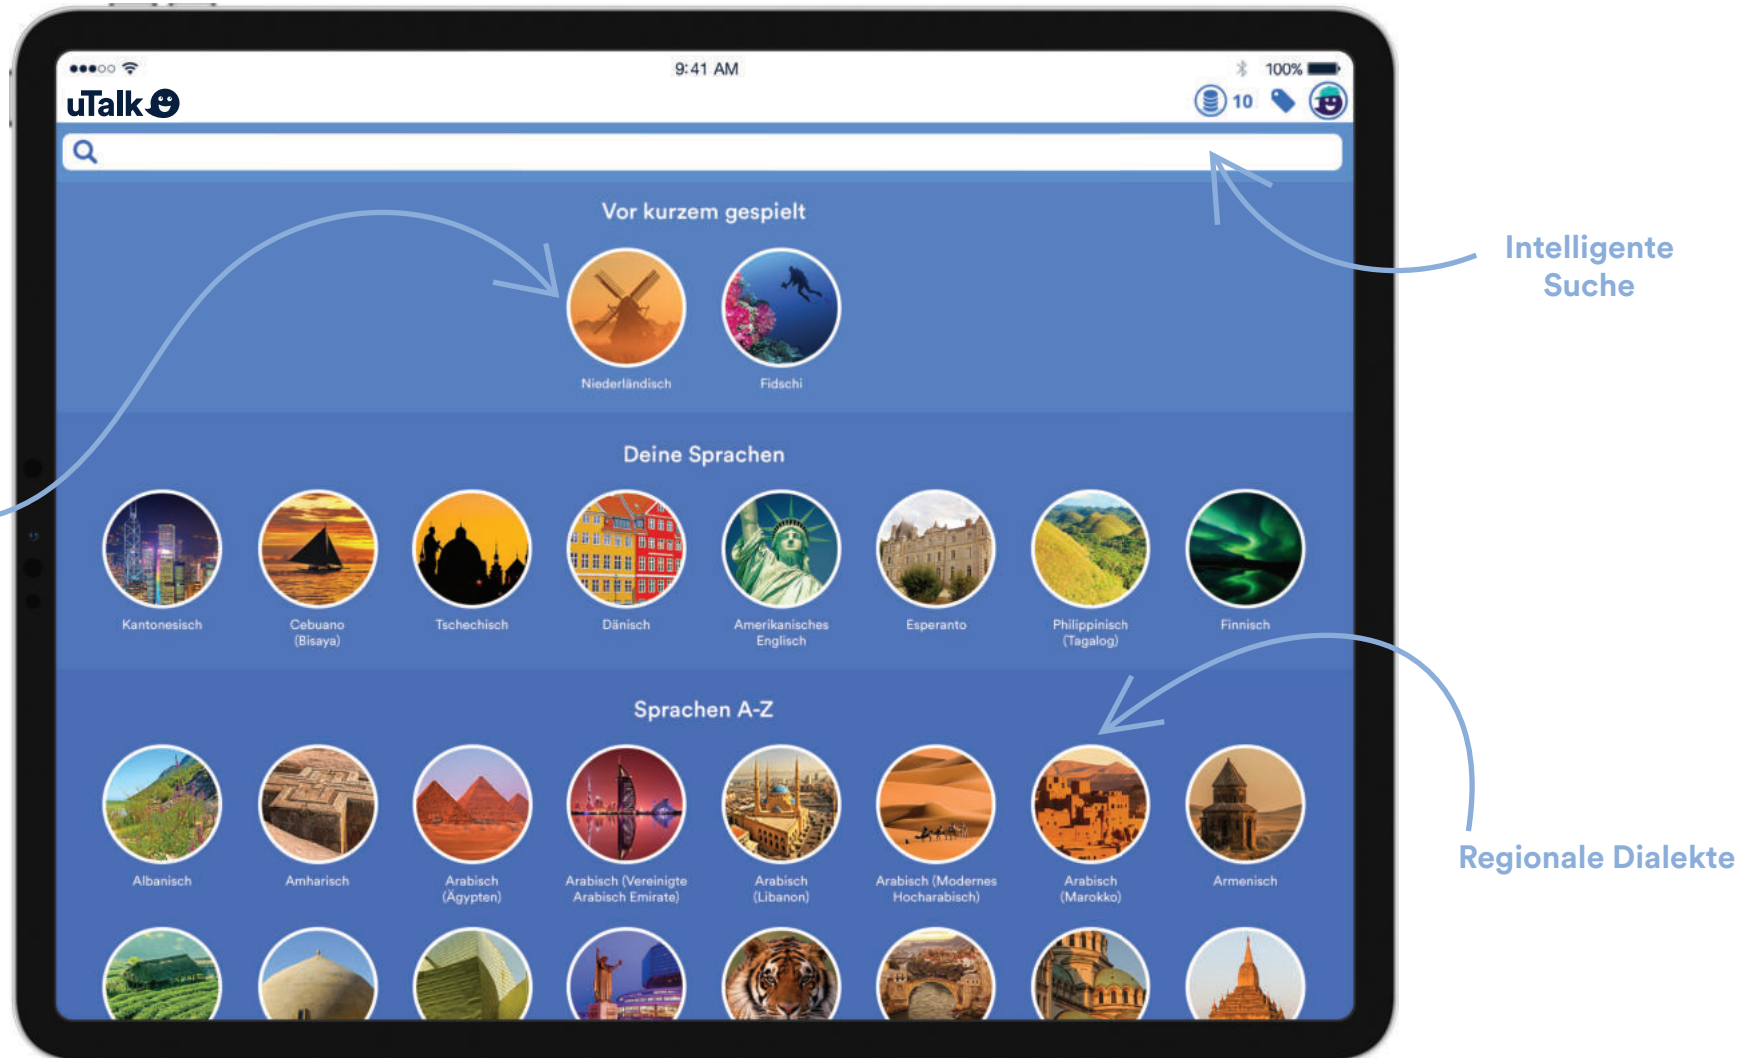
●●●○○ 9:41 AM 100%

uTalk

10

Vor kurzem gespielt

Niederländisch

Fidschi

Intelligente Suche

Deine Sprachen

Kantonesisch

Cebuano (Bisaya)

Tschechisch

Dänisch

Amerikanisches Englisch

Esperanto

Philippinisch (Tagalog)

Finnisch

Sprachen A-Z

Albanisch

Amharisch

Arabisch (Ägypten)

Arabisch (Vereinigte Arabisch Emirate)

Arabisch (Libanon)

Arabisch (Modernes Hocharabisch)

Arabisch (Marokko)

Armenisch

Regionale Dialekte